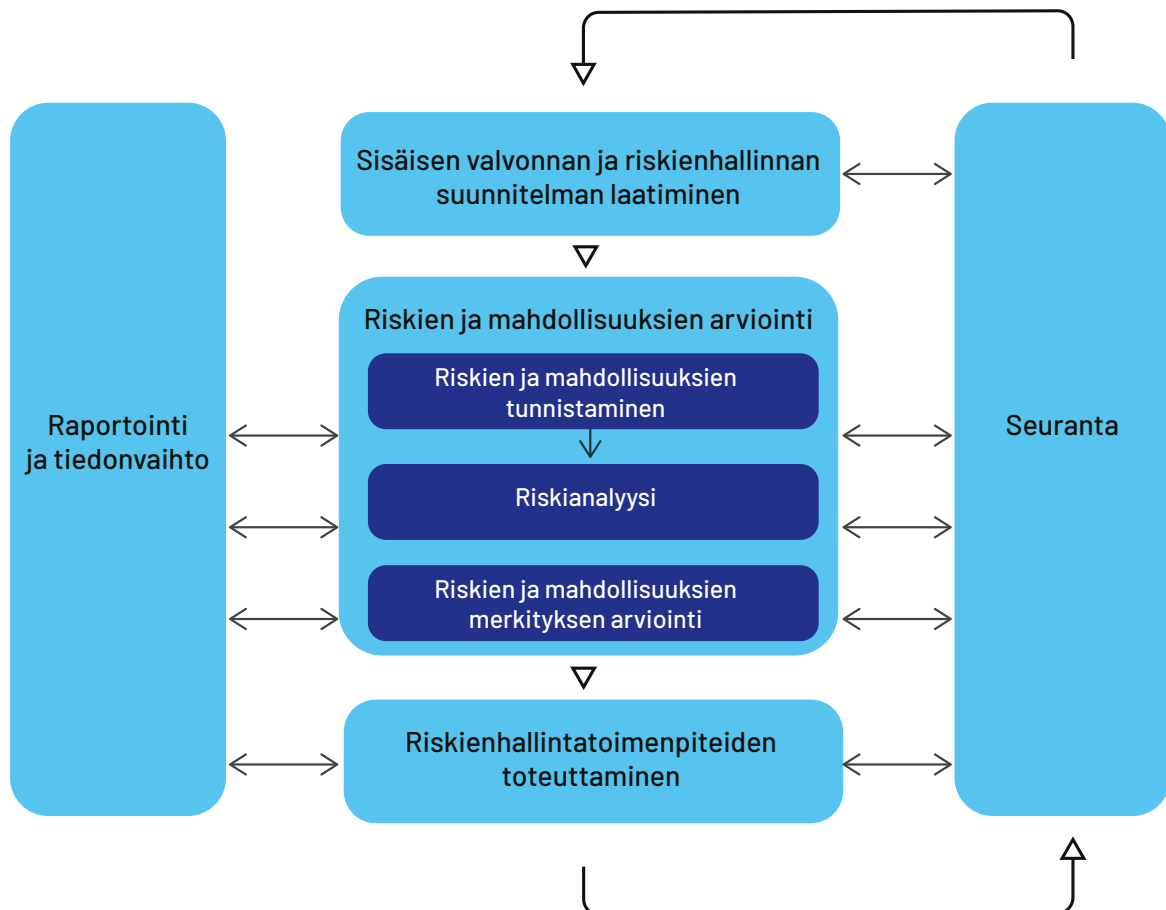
Raportointi ja tiedonvaihto

Sisäisen valvonnan ja riskienhallinnan suunnitelman laatiminen

Riskien ja mahdollisuuksien arviointi

Riskien ja mahdollisuuksien tunnistaminen

Riskianalyysi

Riskien ja mahdollisuuksien merkityksen arviointi

Riskienhallintatoimenpiteiden toteuttaminen

Seuranta